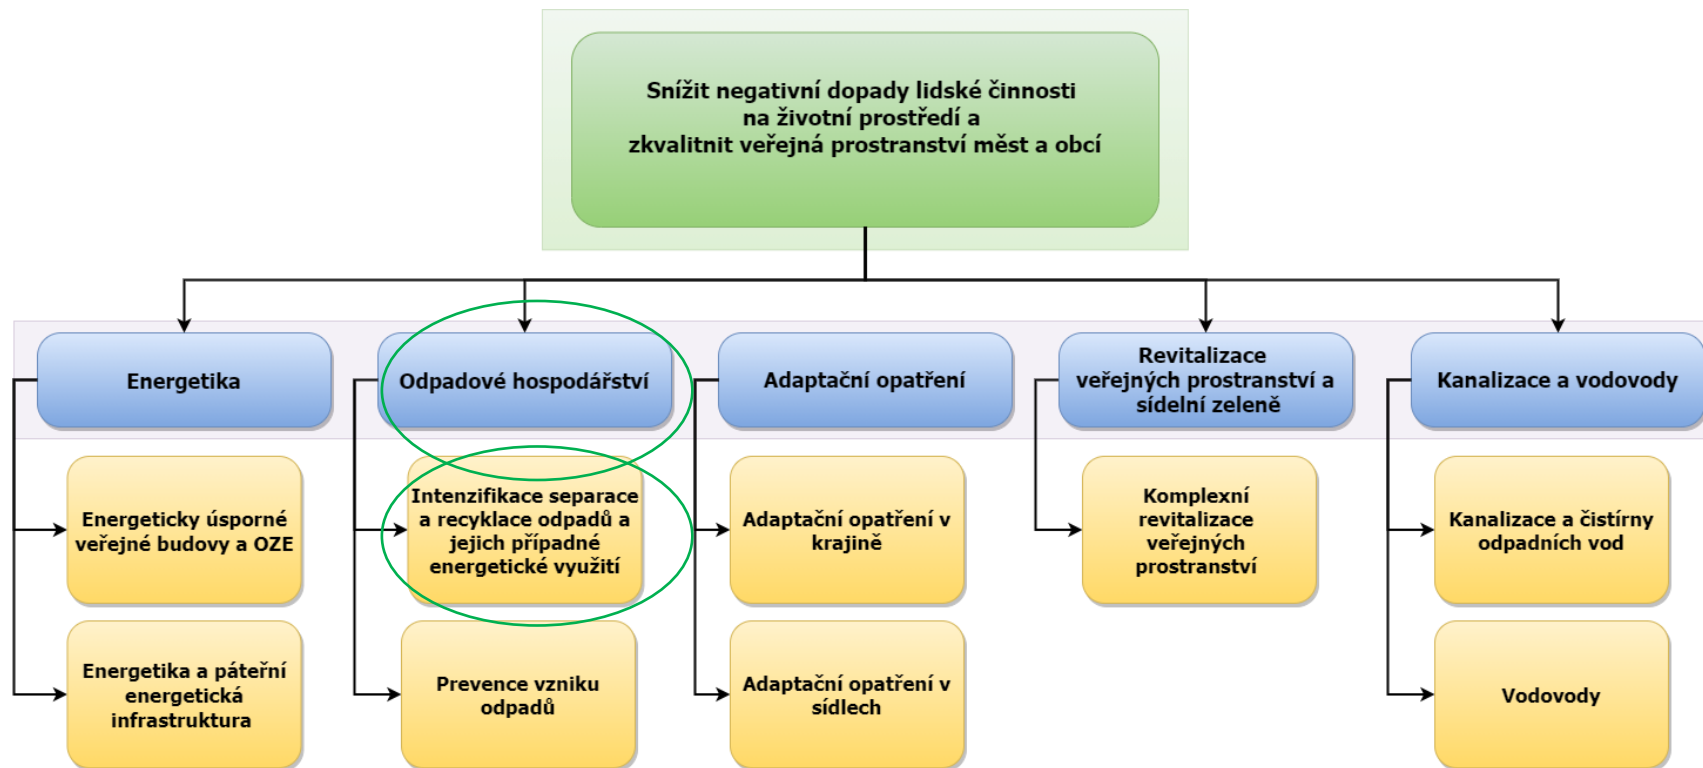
Snížit negativní dopady lidské činnosti na životní prostředí a zkvalitnit veřejná prostranství měst a obcí

Energetika

Energeticky úsporné veřejné budovy a OZE

Energetika a páteřní energetická infrastruktura

Odpadové hospodářství

Intenzifikace separace a recyklace odpadů a jejich případné energetické využití

Prevence vzniku odpadů

Adaptační opatření

Adaptační opatření v krajině

Adaptační opatření v sídlech

Revitalizace veřejných prostranství a sídelní zeleně

Komplexní revitalizace veřejných prostranství

Kanalizace a vodovody

Kanalizace a čistírny odpadních vod

Vodovody